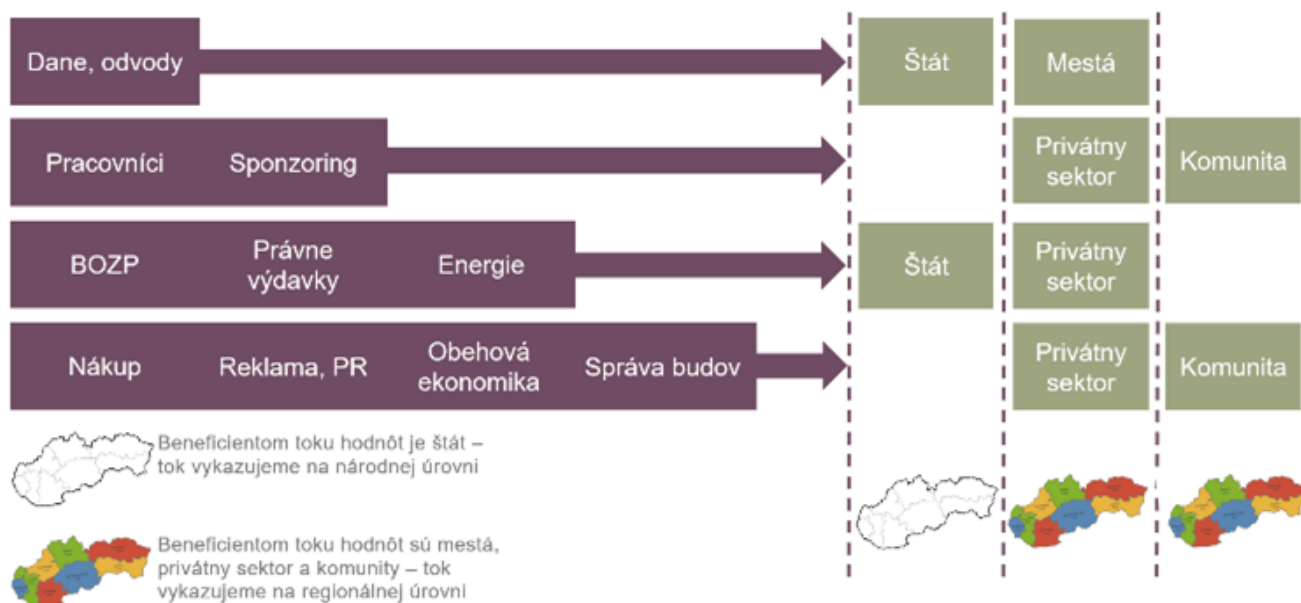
Dane, odvody

Štát

Mestá

Pracovníci

Sponzoring

Privátny sektor

Komunita

BOZP

Právne výdavky

Energie

Štát

Privátny sektor

Nákup

Reklama, PR

Obehová ekonomika

Správa budov

Privátny sektor

Komunita

Beneficientom toku hodnôt je štát – tok vykazujeme na národnej úrovni

Beneficientom toku hodnôt sú mestá, privátny sektor a komunity – tok vykazujeme na regionálnej úrovni